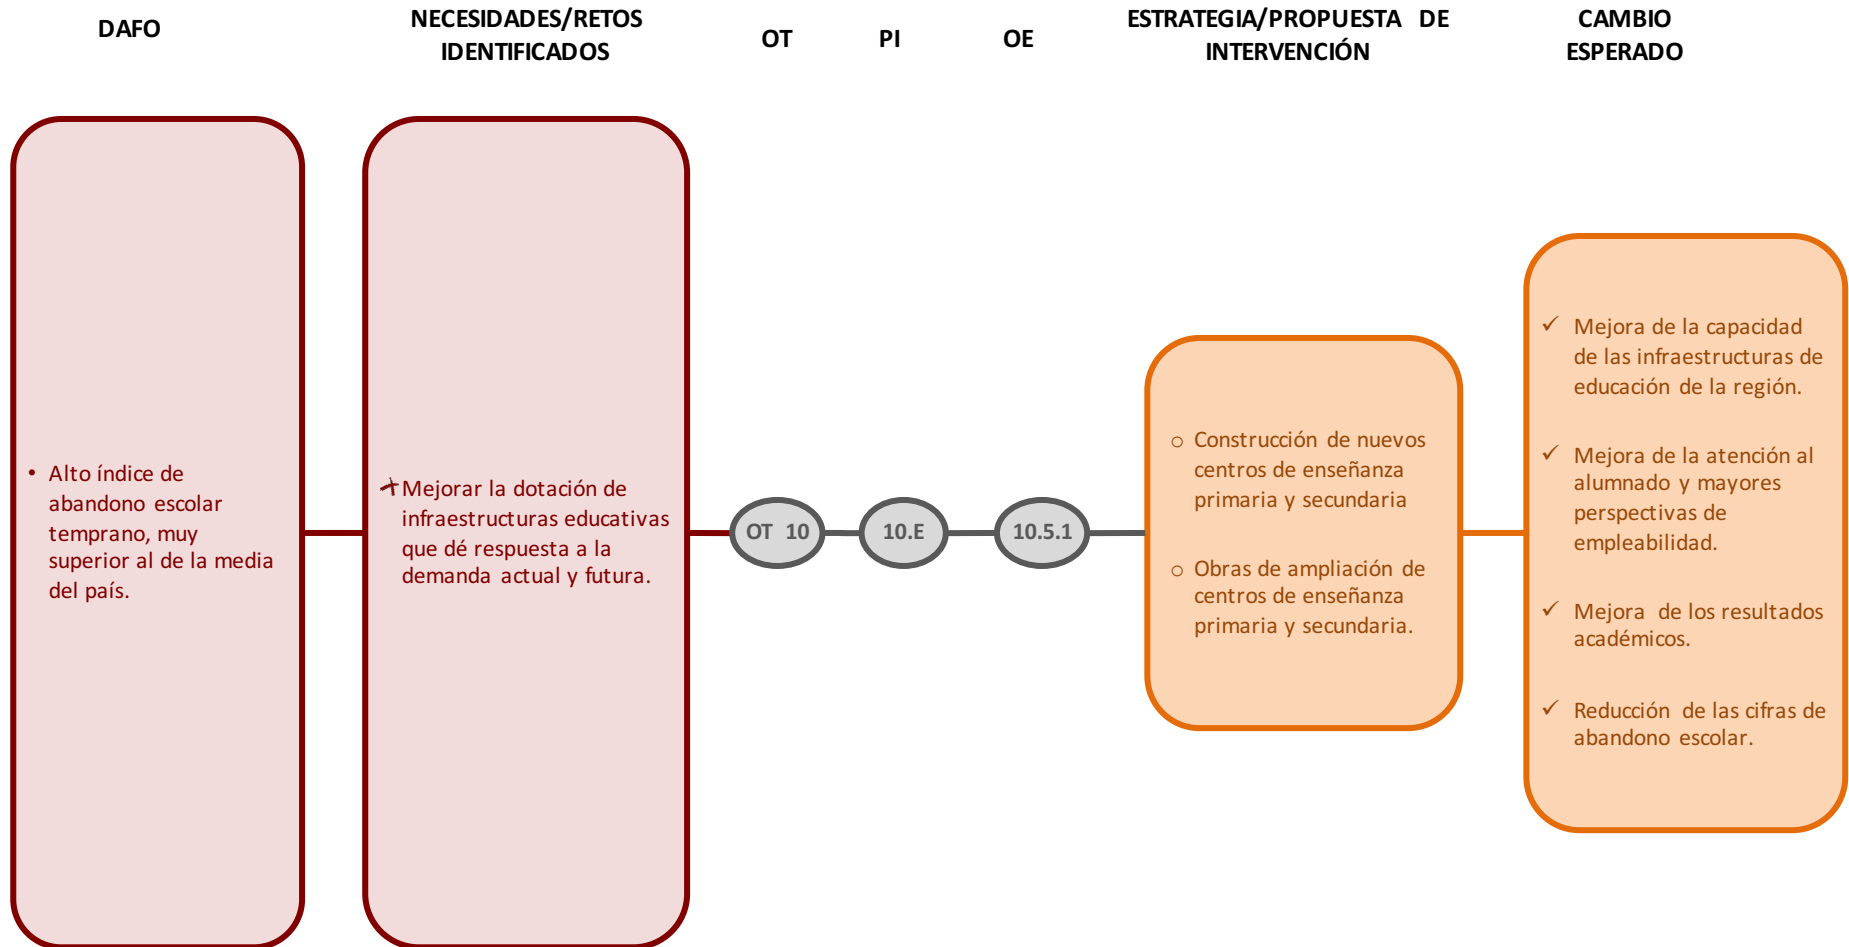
DAFO

NECESIDADES/RETOS IDENTIFICADOS

OT

PI

OE

ESTRATEGIA/PROPUESTA DE INTERVENCIÓN

CAMBIO ESPERADO

• Alto índice de abandono escolar temprano, muy superior al de la media del país.

Mejorar la dotación de infraestructuras educativas que dé respuesta a la demanda actual y futura.

OT 10

10.E

10.5.1

○ Construcción de nuevos centros de enseñanza primaria y secundaria

○ Obras de ampliación de centros de enseñanza primaria y secundaria.

✓ Mejora de la capacidad de las infraestructuras de educación de la región.

✓ Mejora de la atención al alumnado y mayores perspectivas de empleabilidad.

✓ Mejora de los resultados académicos.

✓ Reducción de las cifras de abandono escolar.